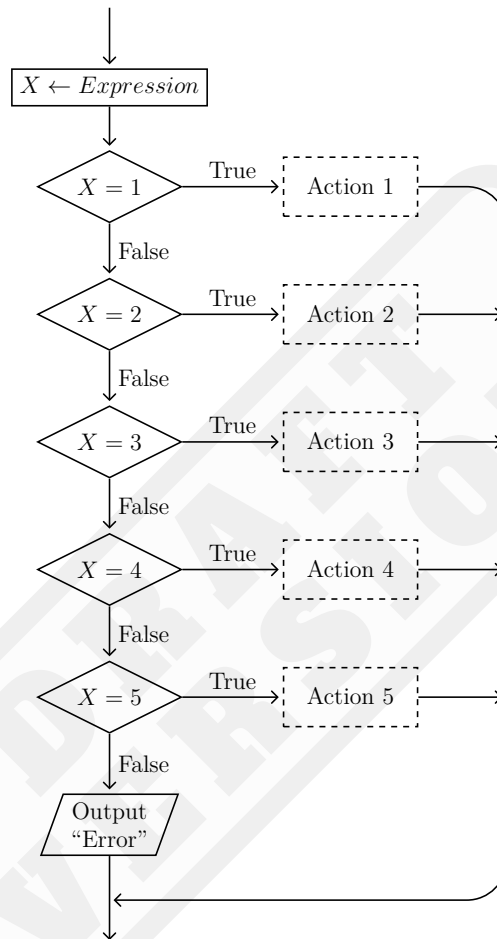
$X \leftarrow Expression$

$X = 1$
True
Action 1
False

$X = 2$
True
Action 2
False

$X = 3$
True
Action 3
False

$X = 4$
True
Action 4
False

$X = 5$
True
Action 5
False

Output "Error"

DRAFT VERSION